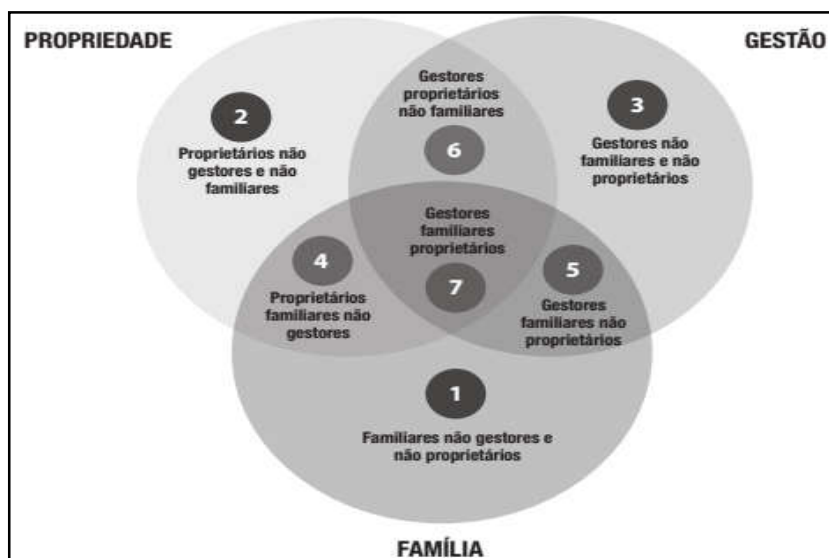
PROPRIEDADE

GESTÃO

Gestores proprietários não familiares

6

2

Proprietários não gestores e não familiares

3

Gestores não familiares e não proprietários

Gestores familiares proprietários

4

Proprietários familiares não gestores

7

5

Gestores familiares não proprietários

1

Familiares não gestores e não proprietários

FAMÍLIA